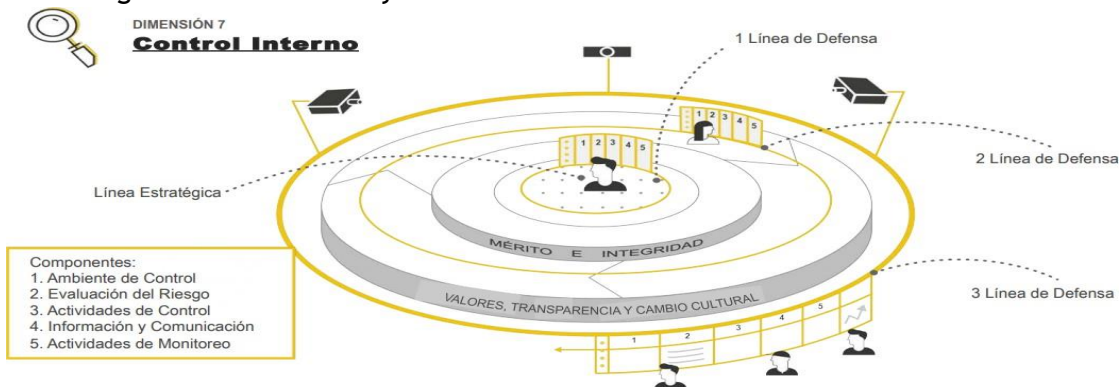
DIMENSIÓN 7
Control Interno

1 Línea de Defensa

2 Línea de Defensa

Línea Estratégica

1 2 3 4 5

1 2 3 4 5

MÉRITO E INTEGRIDAD

VALORES, TRANSPARENCIA Y CAMBIO CULTURAL

3 Línea de Defensa

Componentes:
1. Ambiente de Control
2. Evaluación del Riesgo
3. Actividades de Control
4. Información y Comunicación
5. Actividades de Monitoreo

1 2 3 4 5